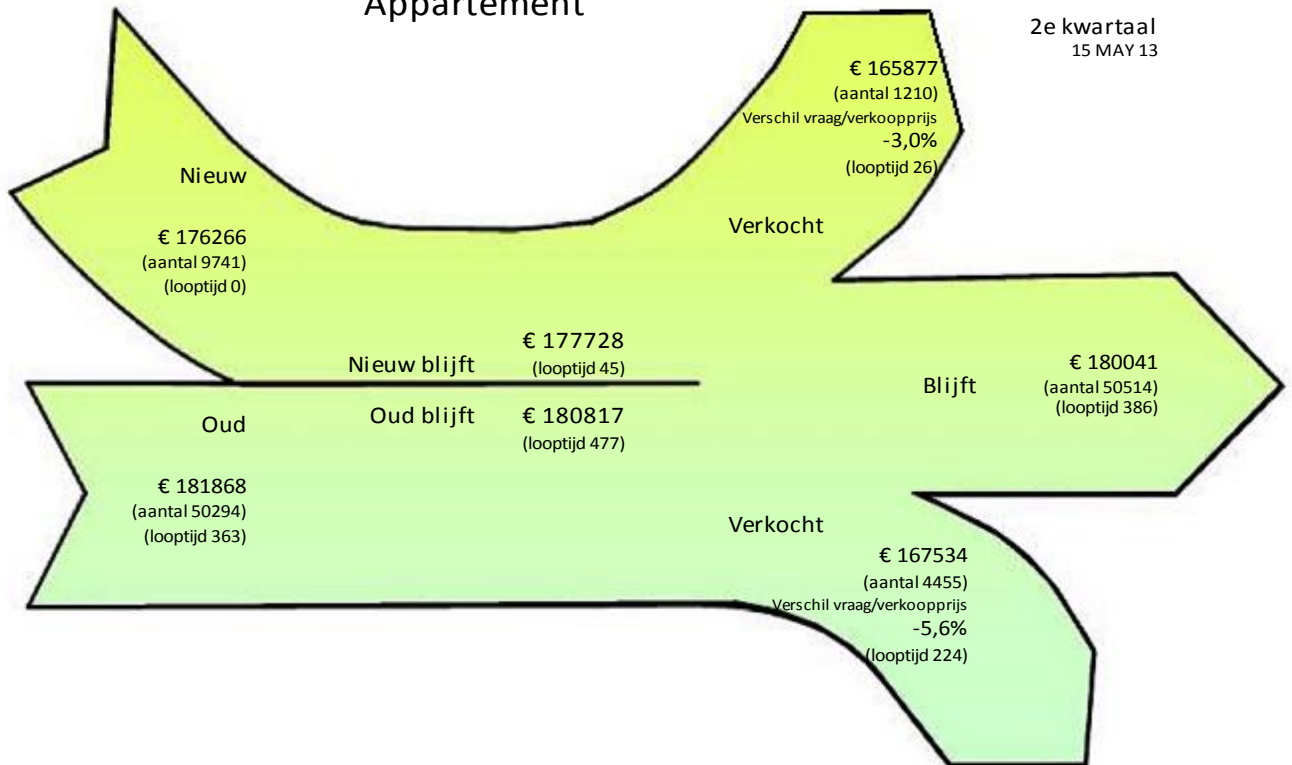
Appartement

2e kwartaal
15 MAY 13

€ 165877
(aantal 1210)
Verschil vraag/verkoopprijs
-3,0%
(looptijd 26)

Nieuw

€ 176266
(aantal 9741)
(looptijd 0)

Verkocht

Nieuw blijft
€ 177728
(looptijd 45)

€ 180041
(aantal 50514)
(looptijd 386)

Blijft

Oud

Oud blijft
€ 180817
(looptijd 477)

€ 181868
(aantal 50294)
(looptijd 363)

Verkocht

€ 167534
(aantal 4455)
Verschil vraag/verkoopprijs
-5,6%
(looptijd 224)